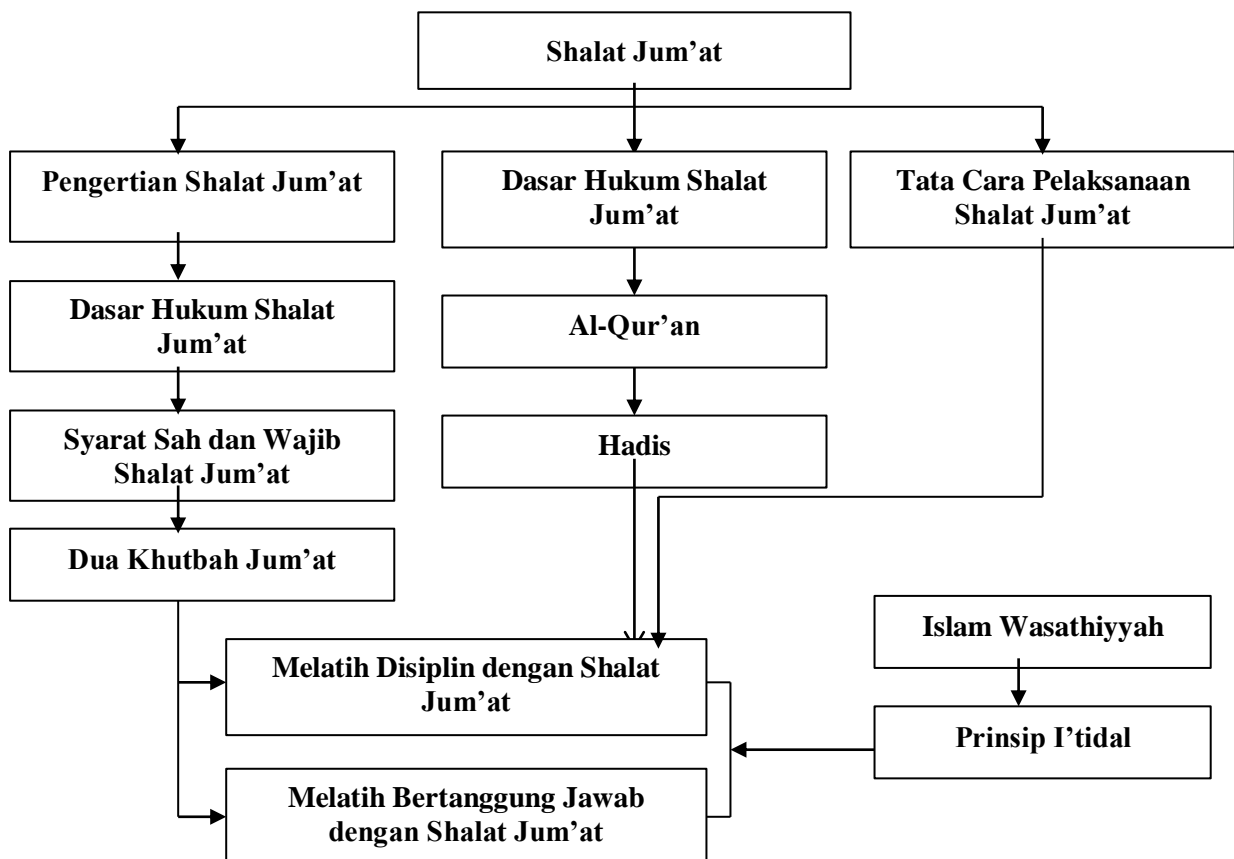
Shalat Jum'at

Pengertian Shalat Jum'at

Dasar Hukum Shalat Jum'at

Tata Cara Pelaksanaan Shalat Jum'at

Dasar Hukum Shalat Jum'at

Syarat Sah dan Wajib Shalat Jum'at

Dua Khutbah Jum'at

Al-Qur'an

Hadis

Islam Wasathiyyah

Prinsip I'tidal

Melatih Disiplin dengan Shalat Jum'at

Melatih Bertanggung Jawab dengan Shalat Jum'at